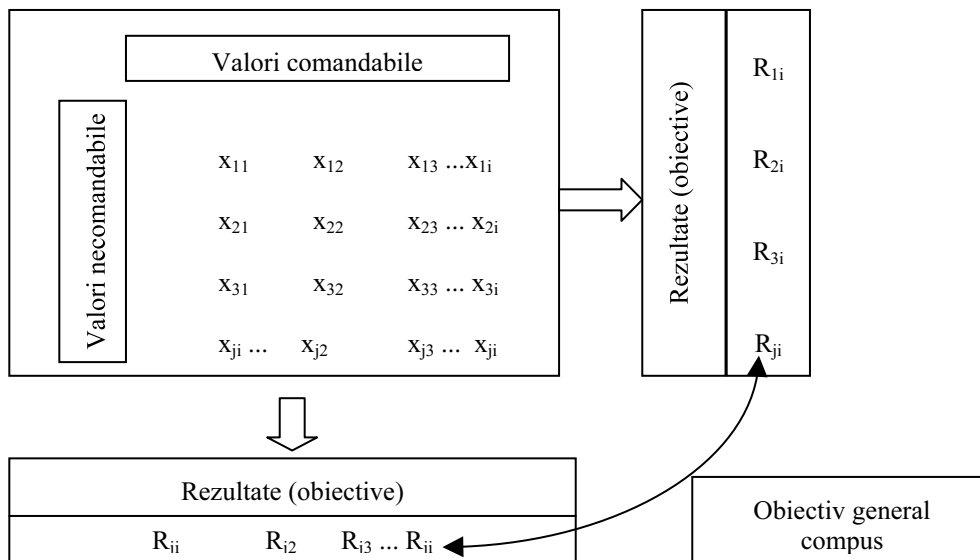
Valori comandabile

Valori necomandabile

$x_{11}$ $x_{12}$ $x_{13}$ ...$x_{1i}$

$x_{21}$ $x_{22}$ $x_{23}$ ... $x_{2i}$

$x_{31}$ $x_{32}$ $x_{33}$ ... $x_{3i}$

$x_{ji}$ ... $x_{j2}$ $x_{j3}$ ... $x_{ji}$

Rezultate (obiective)

$R_{1i}$

$R_{2i}$

$R_{3i}$

$R_{ji}$

Rezultate (obiective)

$R_{ii}$ $R_{i2}$ $R_{i3}$ ... $R_{ii}$

Obiectiv general compus